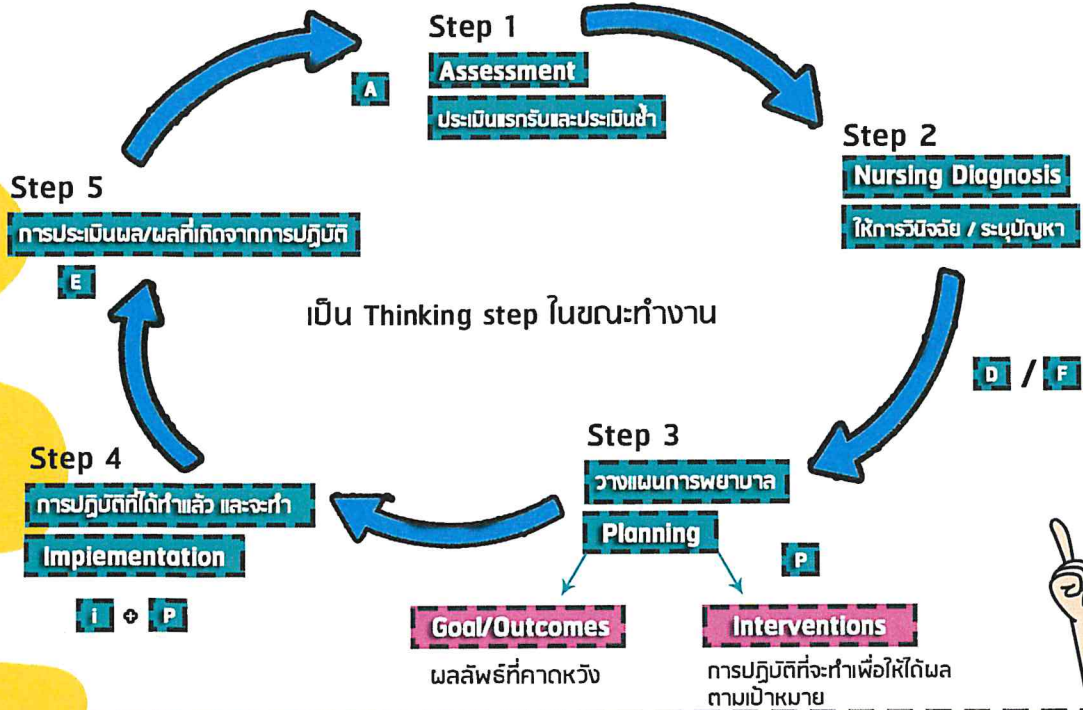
Step 1
Assessment
ประเมินแรกรับและประเมินซ้ำ
A

Step 2
Nursing Diagnosis
ให้การวินิจฉัย / ระบุปัญหา
D / F

Step 3
วางแผนการพยาบาล
Planning
P
Goal/Outcomes
ผลลัพธ์ที่คาดหวัง
Interventions
การปฏิบัติที่จะทำเพื่อให้ได้ผลตามเป้าหมาย

Step 4
การปฏิบัติที่ได้ทำแล้ว และจะทำ
Implementation
I + P

Step 5
การประเมินผล/ผลที่เกิดจากการปฏิบัติ
E

เป็น Thinking step ในขณะทำงาน